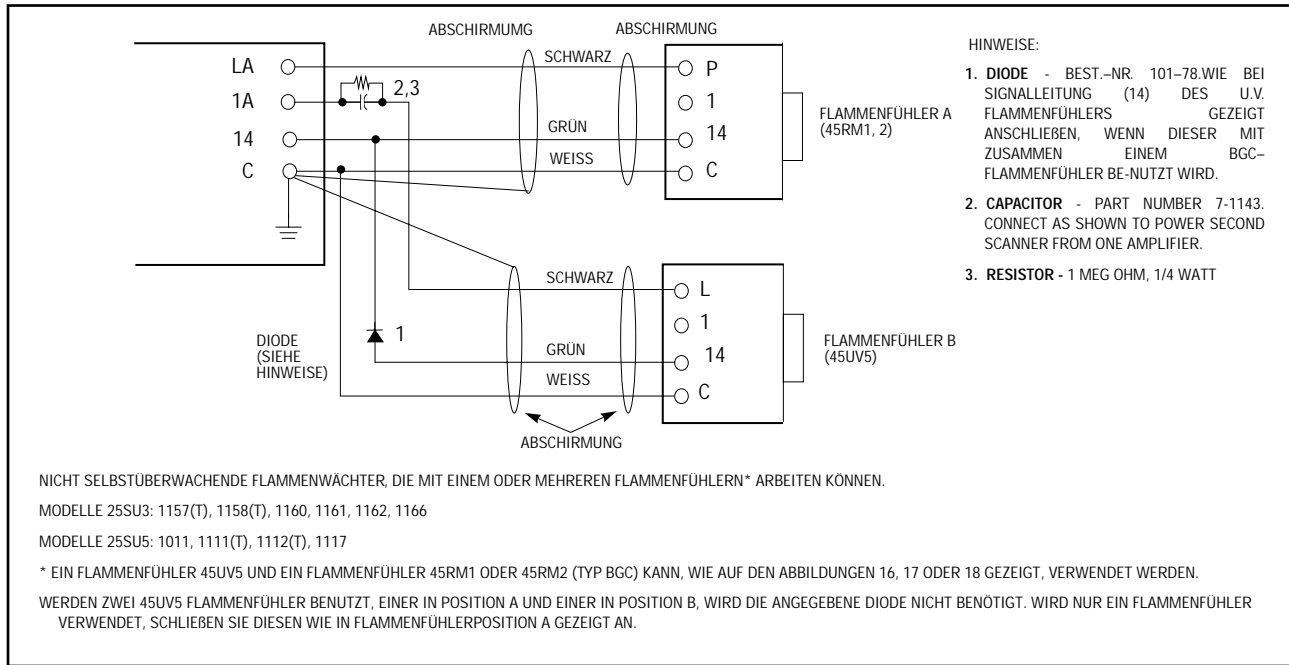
ABSCHIRMUMG

ABSCHIRMUNG

LA
1A
14
C

2,3

SCHWARZ

GRÜN

WEISS

P
1
14
C

FLAMMENFÜHLER A (45RM1, 2)

SCHWARZ

GRÜN

WEISS

L
1
14
C

FLAMMENFÜHLER B (45UV5)

DIODE (SIEHE HINWEISE)

1

ABSCHIRMUNG

HINWEISE:

1. DIODE - BEST.–NR. 101–78.WIE BEI SIGNALLEITUNG (14) DES U.V. FLAMMENFÜHLERS GEZEIGT ANSCHLIEßEN, WENN DIESER MIT ZUSAMMEN EINEM BGC–FLAMMENFÜHLER BE-NUTZT WIRD.

2. CAPACITOR - PART NUMBER 7-1143. CONNECT AS SHOWN TO POWER SECOND SCANNER FROM ONE AMPLIFIER.

3. RESISTOR - 1 MEG OHM, 1/4 WATT

NICHT SELBSTÜBERWACHENDE FLAMMENWÄCHTER, DIE MIT EINEM ODER MEHREREN FLAMMENFÜHLERN* ARBEITEN KÖNNEN.

MODELLE 25SU3: 1157(T), 1158(T), 1160, 1161, 1162, 1166

MODELLE 25SU5: 1011, 1111(T), 1112(T), 1117

* EIN FLAMMENFÜHLER 45UV5 UND EIN FLAMMENFÜHLER 45RM1 ODER 45RM2 (TYP BGC) KANN, WIE AUF DEN ABBILDUNGEN 16, 17 ODER 18 GEZEIGT, VERWENDET WERDEN.

WERDEN ZWEI 45UV5 FLAMMENFÜHLER BENUTZT, EINER IN POSITION A UND EINER IN POSITION B, WIRD DIE ANGEGEBENE DIODE NICHT BENÖTIGT. WIRD NUR EIN FLAMMENFÜHLER VERWENDET, SCHLIEßEN SIE DIESEN WIE IN FLAMMENFÜHLERPOSITION A GEZEIGT AN.